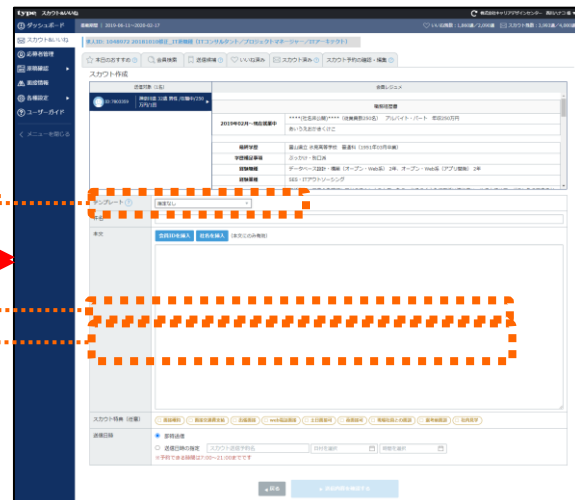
type スカウトいいね

ダッシュボード
スカウト/いいね
応募者管理
求人管理
求人情報
各種設定
ユーザーガイド
メニューを閉じる

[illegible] 2019-04-15~2020-02-17
いいね残数 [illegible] スカウト残数 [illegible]

本日のおすすめ
会員検索
送信候補
いいね済み
スカウト済み
スカウト予約の確認・編集

スカウト作成

送信対象(1名)
全国レジュメ

職務経歴書
2019年02月~現在就業中
****(社名非公開)**** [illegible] アルバイト・パート 年収250万円
最終学歴
学習歴詳細
経験職種
経験業種
データベース設計・構築(オープン・Web系) 2年、オープン・Web系(アプリ開発) 2年
SES・ITアウトソーシング

テンプレート
指定なし
件名
本文
会員氏名挿入
担当者挿入
スカウト特典(任意)
送信日時
即時送信
送信日時を指定
戻る
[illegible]